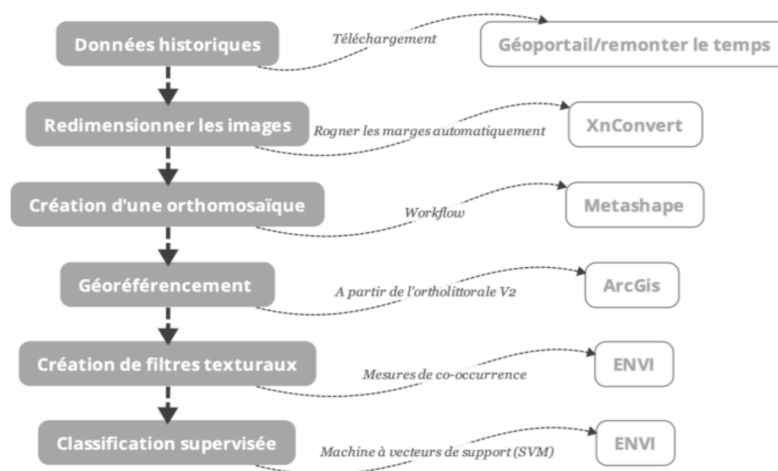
Données historiques

Téléchargement

Géoportail/remonter le temps

Redimensionner les images

Rogner les marges automatiquement

XnConvert

Création d'une orthomosaïque

Workflow

Metashape

Géoréférencement

A partir de l'ortholittorale V2

ArcGis

Création de filtres texturaux

Mesures de co-occurrence

ENVI

Classification supervisée

Machine à vecteurs de support (SVM)

ENVI